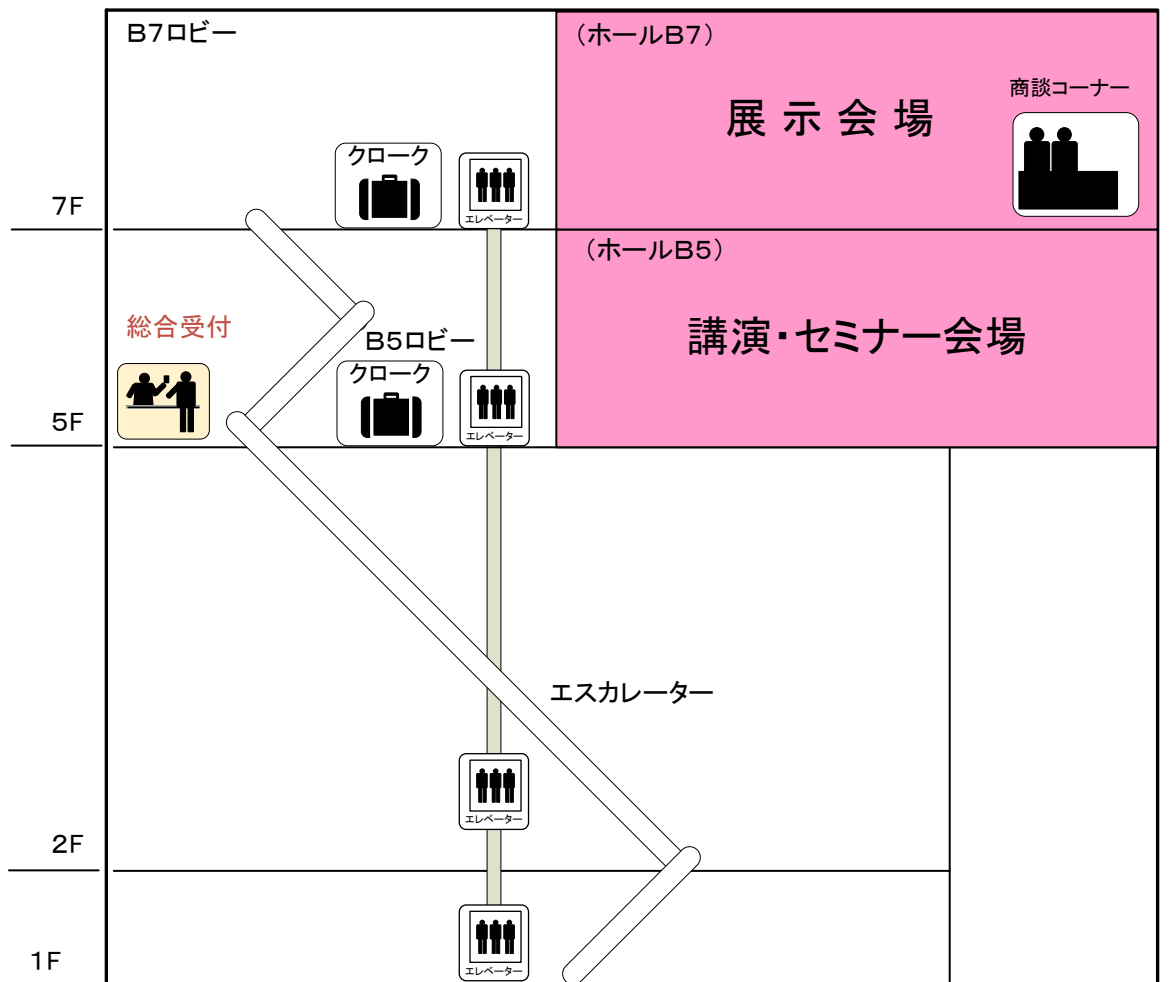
B7ロビー

（ホールB7）

展示会場

商談コーナー

クローク

エレベーター

7F

（ホールB5）

総合受付

B5ロビー

講演・セミナー会場

クローク

エレベーター

5F

エスカレーター

エレベーター

2F

エレベーター

1F